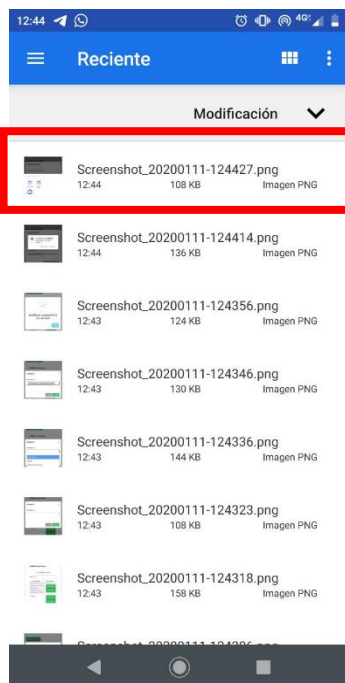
12:44

4G

Reciente

Modificación

Screenshot_20200111-124427.png
12:44 108 KB Imagen PNG

Screenshot_20200111-124414.png
12:44 136 KB Imagen PNG

Screenshot_20200111-124356.png
12:43 124 KB Imagen PNG

Screenshot_20200111-124346.png
12:43 130 KB Imagen PNG

Screenshot_20200111-124336.png
12:43 144 KB Imagen PNG

Screenshot_20200111-124323.png
12:43 108 KB Imagen PNG

Screenshot_20200111-124318.png
12:43 158 KB Imagen PNG

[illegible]